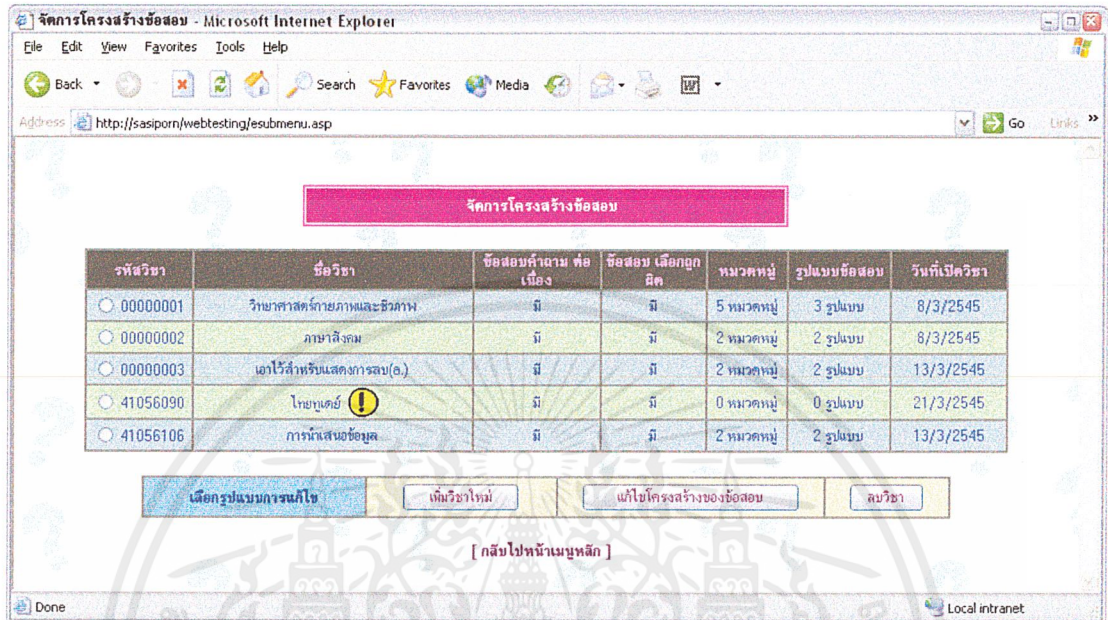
จัดการโครงสร้างข้อสอบ - Microsoft Internet Explorer

File Edit View Favorites Tools Help

Back Search Favorites Media

Address http://sasiporn/webtesting/esubmenu.asp Go Links

จัดการโครงสร้างข้อสอบ

| รหัสวิชา | ชื่อวิชา | ข้อสอบคำถาม ต่อเนื่อง | ข้อสอบ เลือกถูกผิด | หมวดหมู่ | รูปแบบข้อสอบ | วันที่เปิดวิชา |
|---|---|---|---|---|---|---|
| 00000001 | วิทยาศาสตร์กายภาพและชีวภาพ | มี | มี | 5 หมวดหมู่ | 3 รูปแบบ | 8/3/2545 |
| 00000002 | ภาษาสังคม | มี | มี | 2 หมวดหมู่ | 2 รูปแบบ | 8/3/2545 |
| 00000003 | เอาไว้สำหรับแสดงการลบ(ล.) | มี | มี | 2 หมวดหมู่ | 2 รูปแบบ | 13/3/2545 |
| 41056090 | ไทยบูเคย์ | มี | มี | 0 หมวดหมู่ | 0 รูปแบบ | 21/3/2545 |
| 41056106 | การนำเสนอข้อมูล | มี | มี | 2 หมวดหมู่ | 2 รูปแบบ | 13/3/2545 |

เลือกรูปแบบการแก้ไข | เพิ่มวิชาใหม่ | แก้ไขโครงสร้างของข้อสอบ | ลบวิชา

[ กลับไปหน้าเมนูหลัก ]

Done

Local intranet